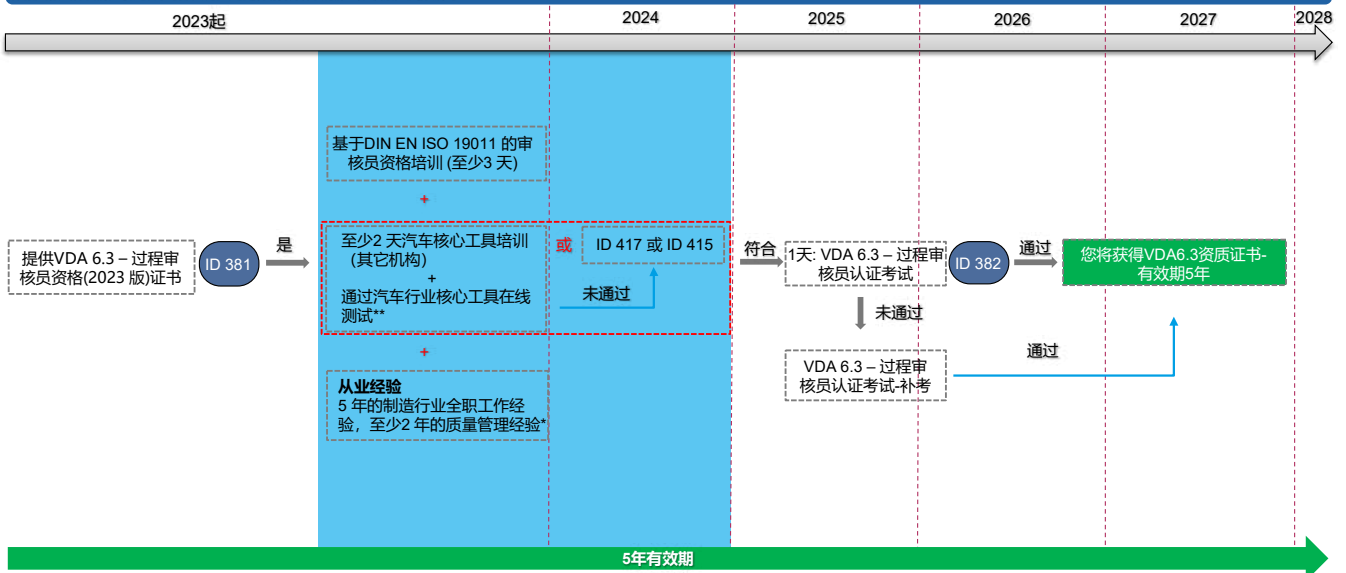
2023起

2024

2025

2026

2027

2028

提供VDA 6.3 – 过程审核员资格(2023 版)证书

ID 381

是

基于DIN EN ISO 19011 的审核员资格培训 (至少3 天)

+

至少2 天汽车核心工具培训（其它机构）
+
通过汽车行业核心工具在线测试**

或

ID 417 或 ID 415

未通过

+

从业经验
5 年的制造行业全职工作经验，至少2 年的质量管理经验*

符合

1天: VDA 6.3 – 过程审核员认证考试

ID 382

通过

您将获得VDA6.3资质证书-有效期5年

未通过

VDA 6.3 – 过程审核员认证考试-补考

通过

5年有效期